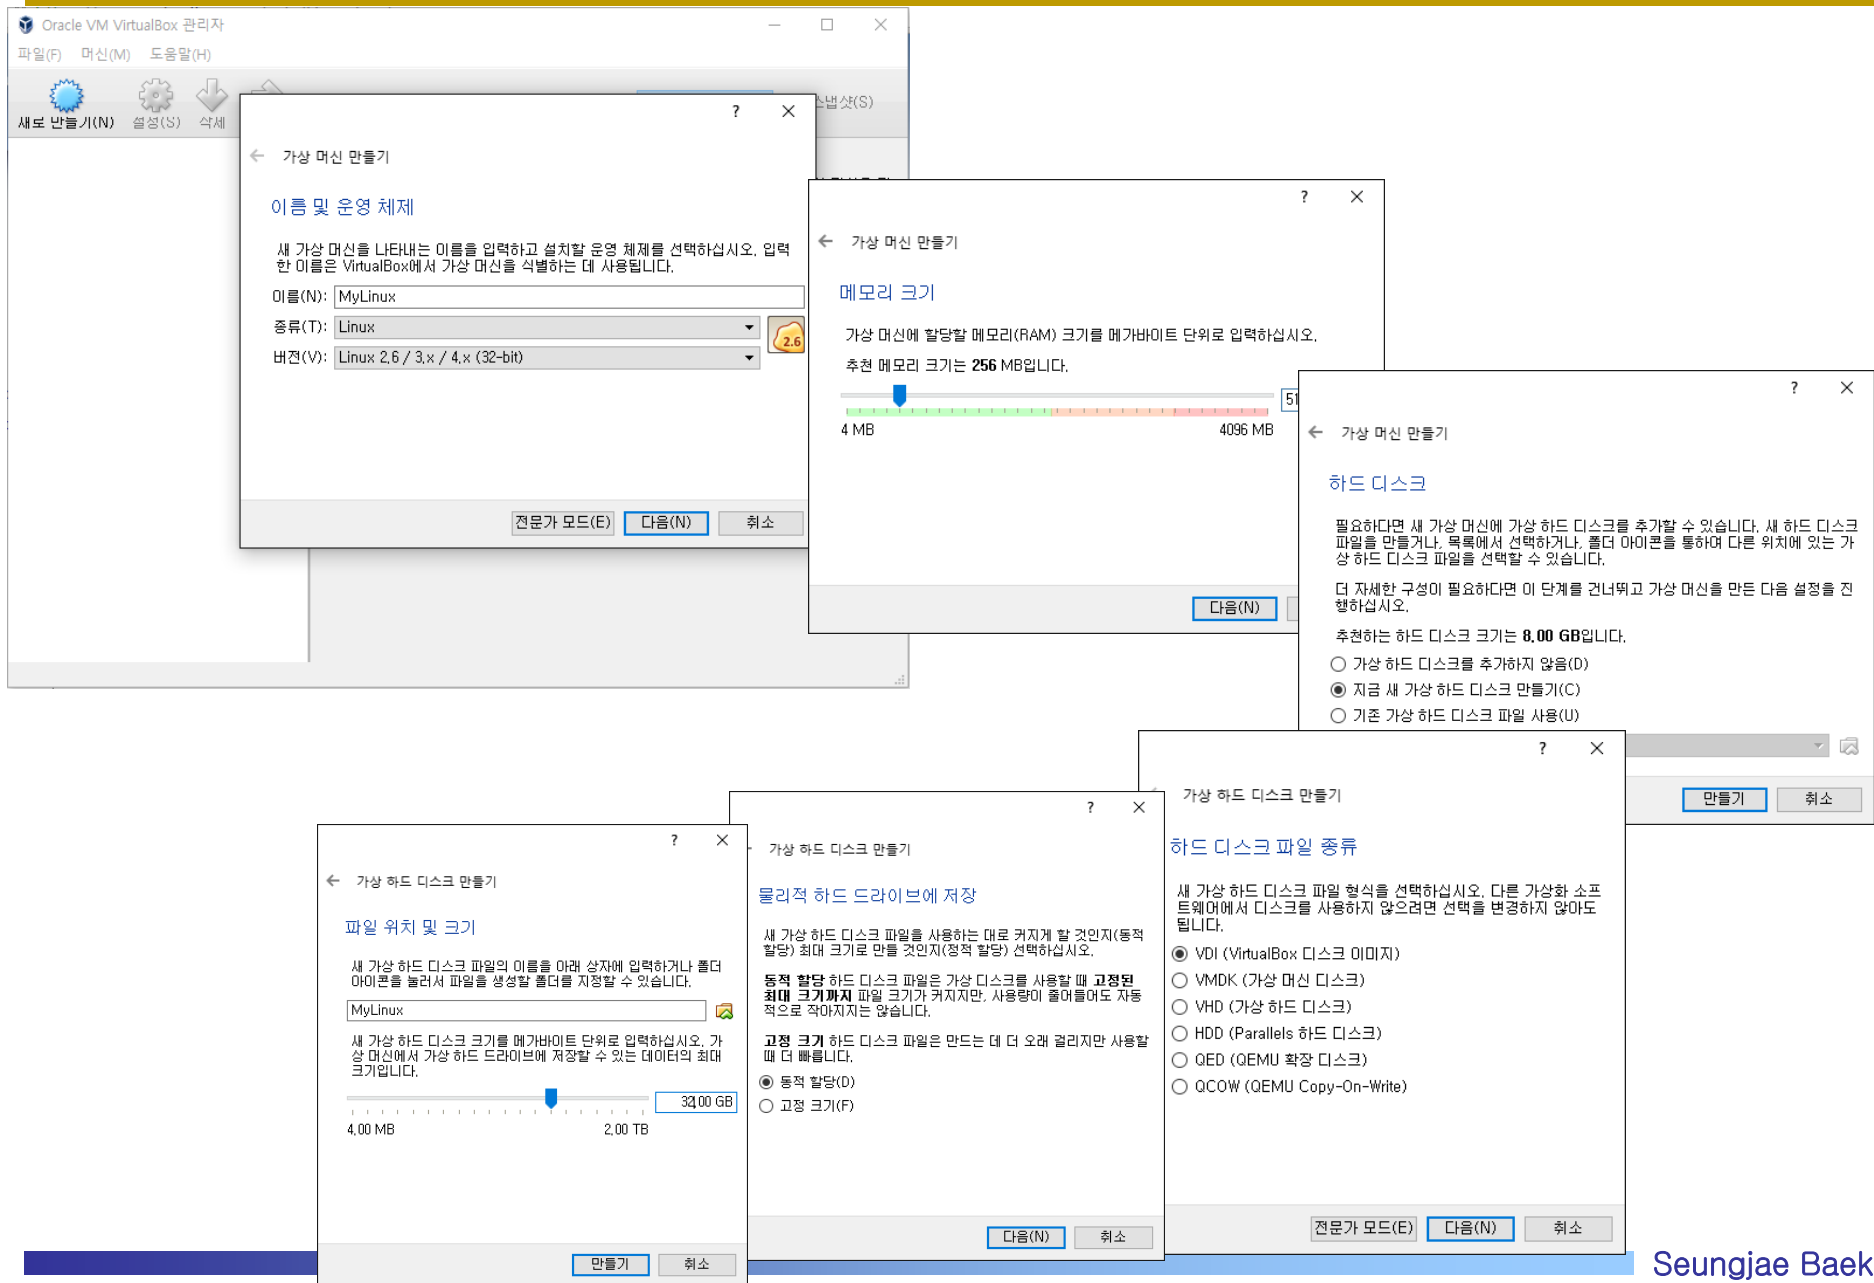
Oracle VM VirtualBox 관리자

파일(F) 머신(M) 도움말(H)

새로 만들기(N) 설정(S) 삭제

스냅샷(S)

?

가상 머신 만들기

이름 및 운영 체제

새 가상 머신을 나타내는 이름을 입력하고 설치할 운영 체제를 선택하십시오. 입력한 이름은 VirtualBox에서 가상 머신을 식별하는 데 사용됩니다.

이름(N): MyLinux

종류(T): Linux

버전(V): Linux 2.6 / 3.x / 4.x (32-bit)

2.6

전문가 모드(E) 다음(N) 취소

?

가상 머신 만들기

메모리 크기

가상 머신에 할당할 메모리(RAM) 크기를 메가바이트 단위로 입력하십시오.

추천 메모리 크기는 256 MB입니다.

51

4 MB 4096 MB

다음(N)

?

가상 머신 만들기

하드 디스크

필요하다면 새 가상 머신에 가상 하드 디스크를 추가할 수 있습니다. 새 하드 디스크 파일을 만들거나, 목록에서 선택하거나, 폴더 아이콘을 통하여 다른 위치에 있는 가상 하드 디스크 파일을 선택할 수 있습니다.

더 자세한 구성이 필요하다면 이 단계를 건너뛰고 가상 머신을 만든 다음 설정을 진행하십시오.

추천하는 하드 디스크 크기는 8.00 GB입니다.

가상 하드 디스크를 추가하지 않음(D)

지금 새 가상 하드 디스크 만들기(C)

기존 가상 하드 디스크 파일 사용(U)

만들기 취소

?

가상 하드 디스크 만들기

하드 디스크 파일 종류

새 가상 하드 디스크 파일 형식을 선택하십시오. 다른 가상화 소프트웨어에서 디스크를 사용하지 않으려면 선택을 변경하지 않아도 됩니다.

VDI (VirtualBox 디스크 이미지)

VMDK (가상 머신 디스크)

VHD (가상 하드 디스크)

HDD (Parallels 하드 디스크)

QED (QEMU 확장 디스크)

QCOW (QEMU Copy-On-Write)

전문가 모드(E) 다음(N) 취소

?

가상 하드 디스크 만들기

물리적 하드 드라이브에 저장

새 가상 하드 디스크 파일을 사용하는 대로 커지게 할 것인지(동적 할당) 최대 크기로 만들 것인지(정적 할당) 선택하십시오.

동적 할당 하드 디스크 파일은 가상 디스크를 사용할 때 고정된 최대 크기까지 파일 크기가 커지지만, 사용량이 줄어들어도 자동적으로 작아지지는 않습니다.

고정 크기 하드 디스크 파일은 만드는 데 더 오래 걸리지만 사용할 때 더 빠릅니다.

동적 할당(D)

고정 크기(F)

다음(N) 취소

?

가상 하드 디스크 만들기

파일 위치 및 크기

새 가상 하드 디스크 파일의 이름을 아래 상자에 입력하거나 폴더 아이콘을 눌러서 파일을 생성할 폴더를 지정할 수 있습니다.

MyLinux

새 가상 하드 디스크 크기를 메가바이트 단위로 입력하십시오. 가상 머신에서 가상 하드 드라이브에 저장할 수 있는 데이터의 최대 크기입니다.

32.00 GB

4.00 MB 2.00 TB

만들기 취소

Seungjae Baek